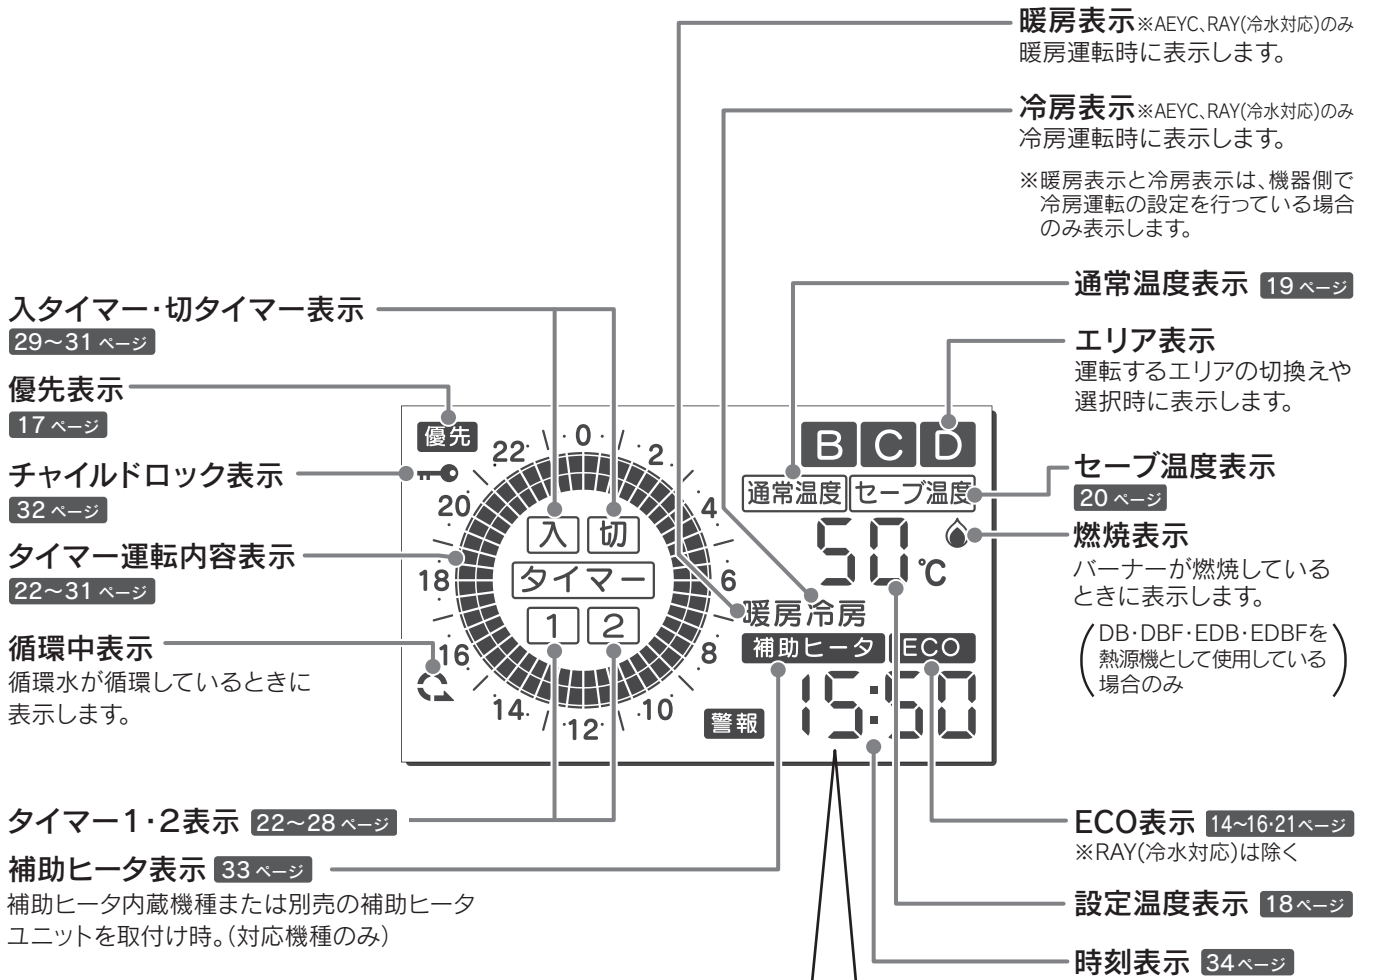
暖房表示※AEYC、RAY(冷水対応)のみ
暖房運転時に表示します。

冷房表示※AEYC、RAY(冷水対応)のみ
冷房運転時に表示します。

※暖房表示と冷房表示は、機器側で冷房運転の設定を行っている場合のみ表示します。

通常温度表示 19 ページ

エリア表示
運転するエリアの切換えや選択時に表示します。

セーブ温度表示
20 ページ

燃焼表示
バーナーが燃焼しているときに表示します。

DB・DBF・EDB・EDBFを熱源機として使用している場合のみ

入タイマー・切タイマー表示
29~31 ページ

優先表示
17 ページ

チャイルドロック表示
32 ページ

タイマー運転内容表示
22~31 ページ

循環中表示
循環水が循環しているときに表示します。

優先
22 0 2 4 6 8 10 12 14 16 18 20
入 切
タイマー
1 2
B C D
通常温度 セーブ温度
50 ℃
暖房冷房
補助ヒータ ECO
警報
15:50

タイマー1・2表示 22~28 ページ

補助ヒータ表示 33 ページ
補助ヒータ内蔵機種または別売の補助ヒータユニットを取付け時。(対応機種のみ)

ECO表示 14~16·21ページ
※RAY(冷水対応)は除く

設定温度表示 18ページ

時刻表示 34ページ